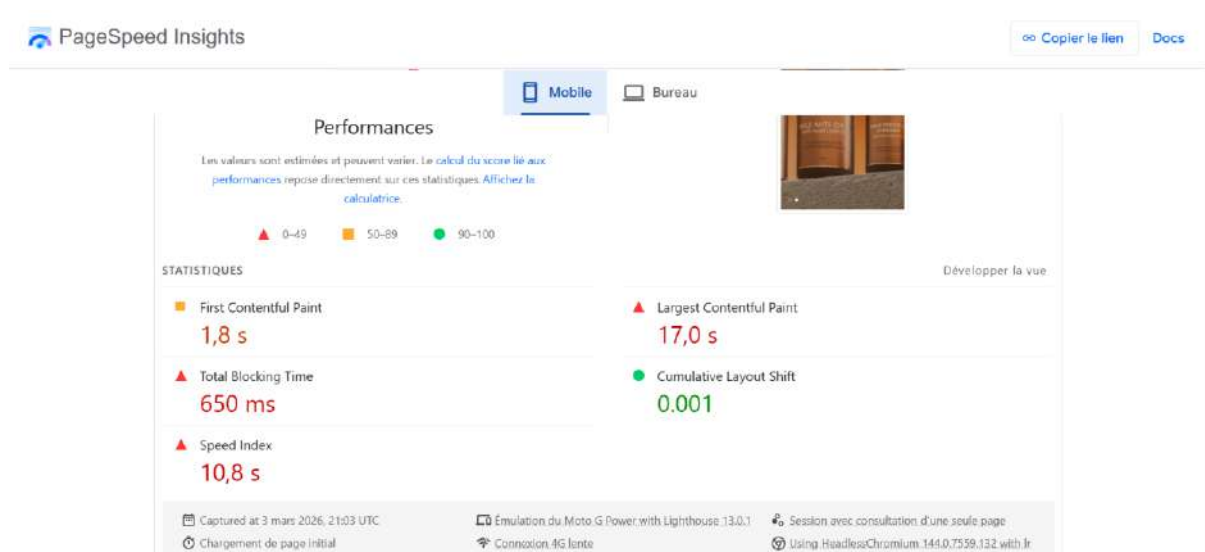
PageSpeed Insights

Copier le lien

Docs

Mobile

Bureau

Performances

Les valeurs sont estimées et peuvent varier. Le calcul du score lié aux performances repose directement sur ces statistiques. Affichez la calculatrice.

0–49

50–89

90–100

STATISTIQUES

Développer la vue

First Contentful Paint

1,8 s

Largest Contentful Paint

17,0 s

Total Blocking Time

650 ms

Cumulative Layout Shift

0.001

Speed Index

10,8 s

Captured at 3 mars 2026, 21:03 UTC

Émulation du Moto G Power with Lighthouse 13.0.1

Session avec consultation d'une seule page

Chargement de page initial

Connexion 4G lente

Using HeadlessChromium 144.0.7559.132 with lr